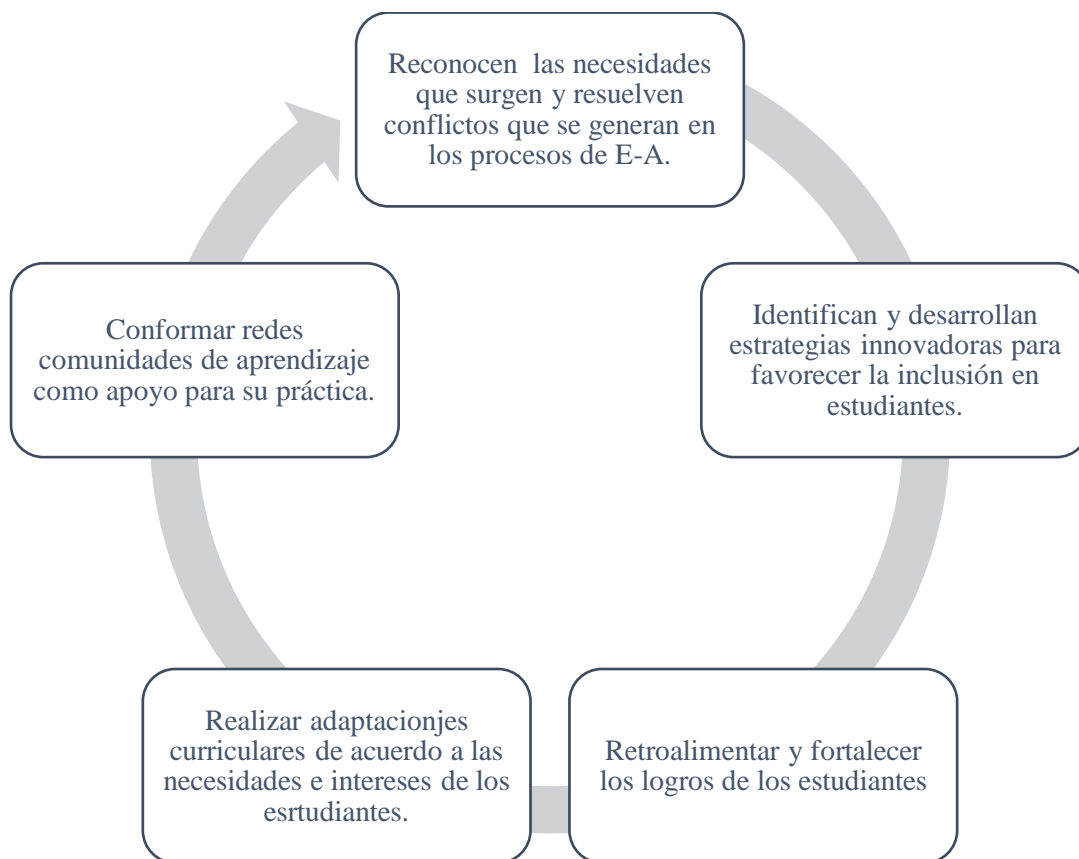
Reconocen las necesidades que surgen y resuelven conflictos que se generan en los procesos de E-A.

Identifican y desarrollan estrategias innovadoras para favorecer la inclusión en estudiantes.

Retroalimentar y fortalecer los logros de los estudiantes

Realizar adaptacionjes curriculares de acuerdo a las necesidades e intereses de los esrtudiantes.

Conformar redes comunidades de aprendizaje como apoyo para su práctica.